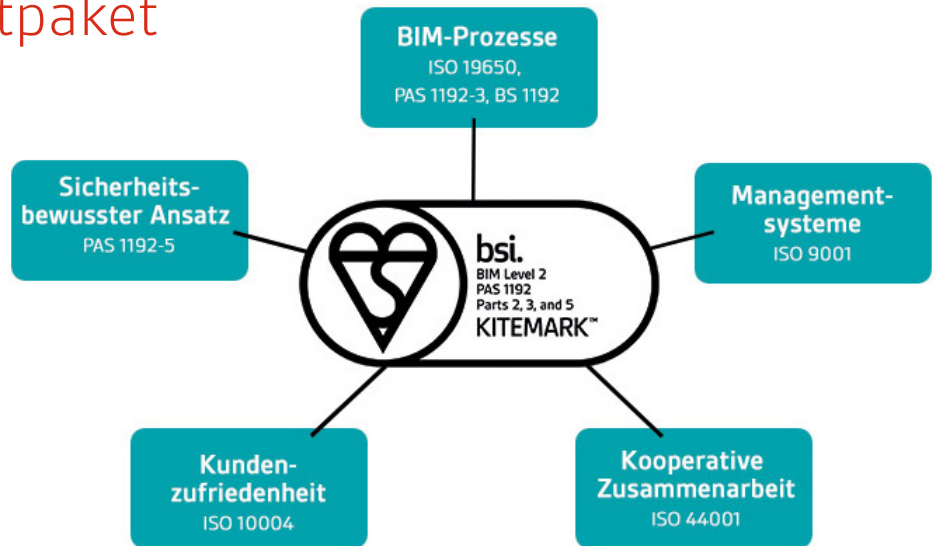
tpaket

BIM-Prozesse
ISO 19650,
PAS 1192-3, BS 1192

Sicherheitsbewusster Ansatz
PAS 1192-5

bsi.
BIM Level 2
PAS 1192
Parts 2, 3, and 5
KITEMARK™

Managementsysteme
ISO 9001

Kundenzufriedenheit
ISO 10004

Kooperative Zusammenarbeit
ISO 44001